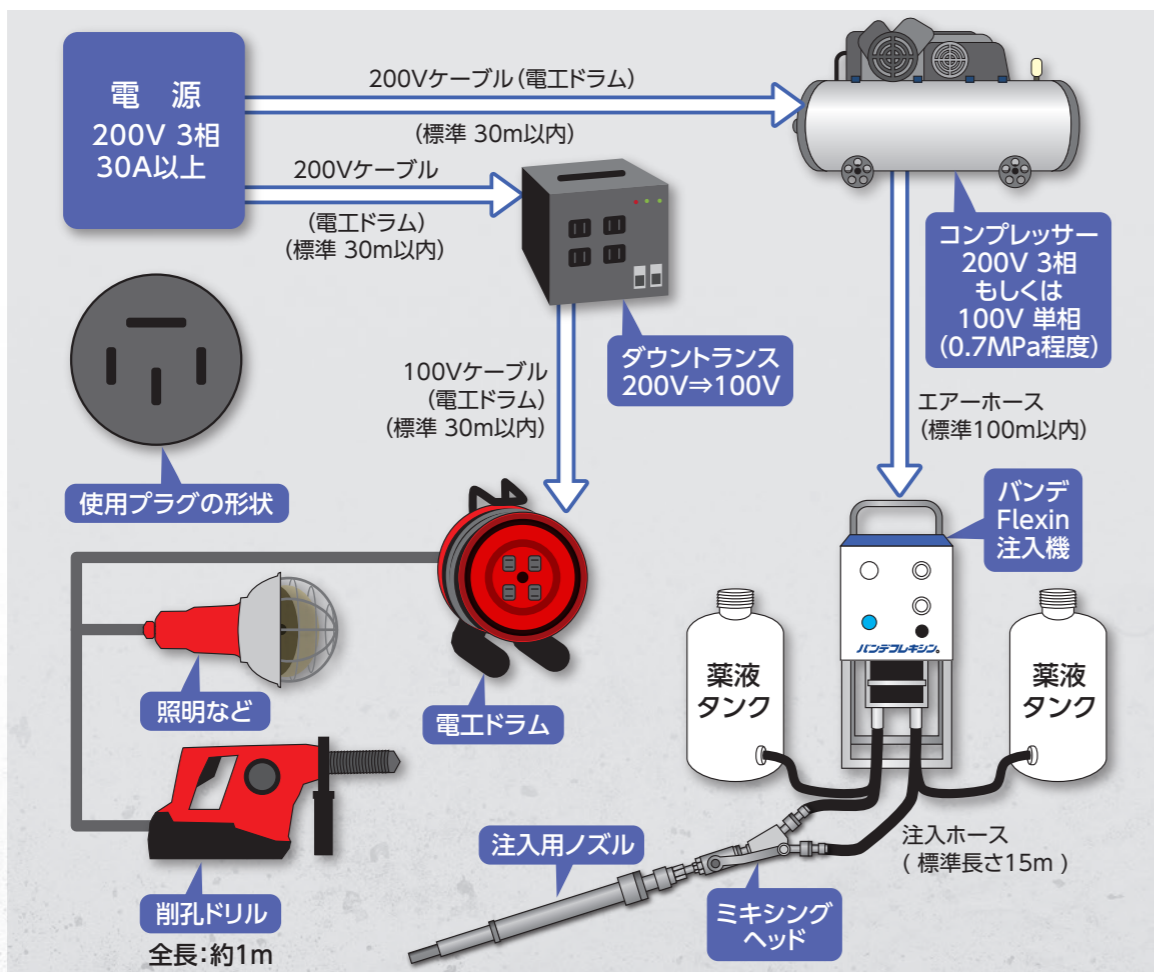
電　源
200V 3相
30A以上

200Vケーブル (電工ドラム)
(標準 30m以内)

200Vケーブル
(電工ドラム)
(標準 30m以内)

コンプレッサー
200V 3相
もしくは
100V 単相
(0.7MPa程度)

ダウントランス
200V⇒100V

100Vケーブル
(電工ドラム)
(標準 30m以内)

エアーホース
(標準100m以内)

使用プラグの形状

バンデ
Flexin
注入機

バンデフレキシン

薬液
タンク

薬液
タンク

照明など

電工ドラム

注入ホース
( 標準長さ15m )

注入用ノズル

ミキシング
ヘッド

削孔ドリル
全長:約1m